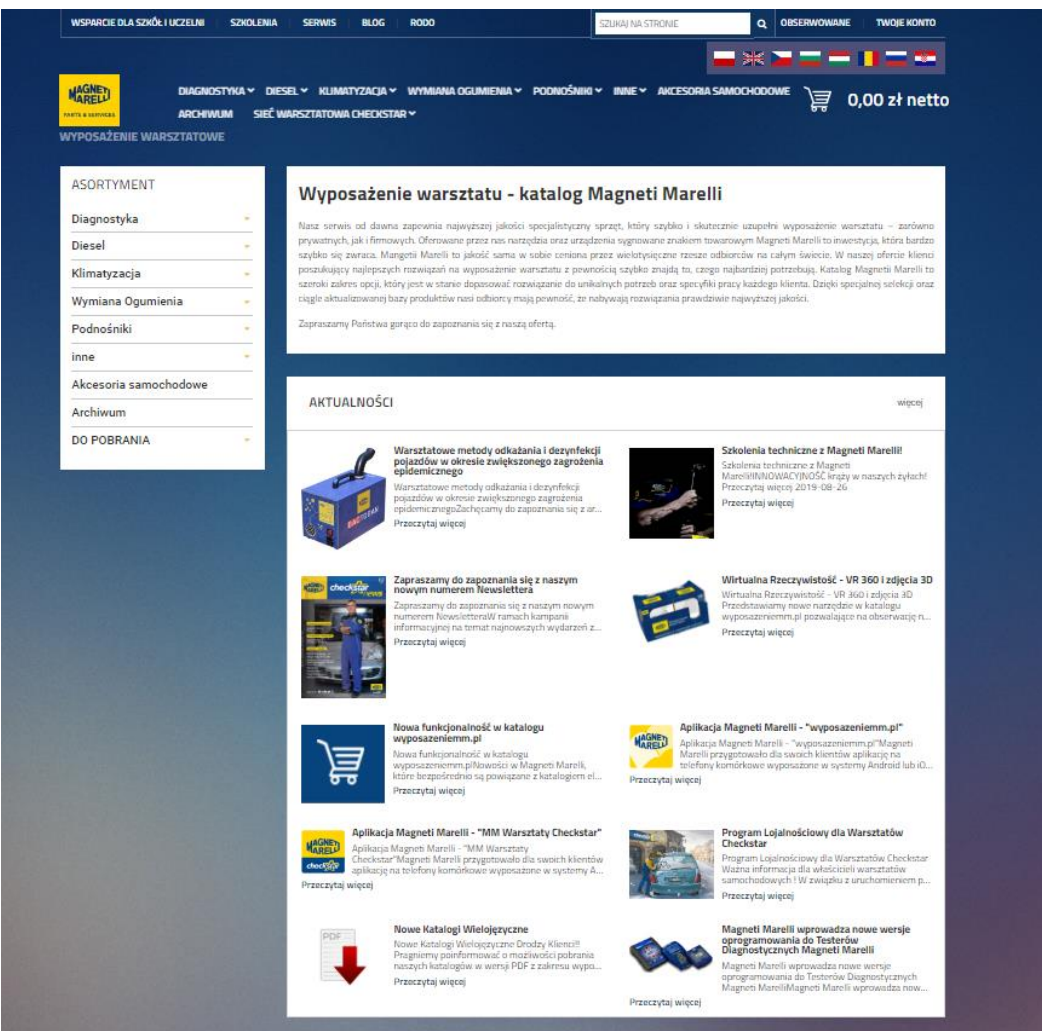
WSPARCIE DLA SZKÓŁ I UCZELNI SZKOLENIA SERWIS BLOG RODO

SZUKAJ NA STRONIE

OBSERWOWANE TWOJE KONTO

MAGNETI MARELLI PARTS & SERVICES

DIAGNOSTYKA DIESEL KLIMATYZACJA WYMIANA OGUMIENIA PODNOŚNIKI INNE AKCESORIA SAMOCHODOWE ARCHIWUM SIEĆ WARSZTATOWA CHECKSTAR

0,00 zł netto

WYPOSAŻENIE WARSZTATOWE

ASORTYMENT

Diagnostyka
Diesel
Klimatyzacja
Wymiana Ogumienia
Podnośniki
inne
Akcesoria samochodowe
Archiwum
DO POBRANIA

Wyposażenie warsztatu - katalog Magneti Marelli

Nasz serwis od dawna zapewnia najwyższej jakości specjalistyczny sprzęt, który szybko i skutecznie uzupełni wyposażenie warsztatu – zarówno prywatnych, jak i firmowych. Oferowane przez nas narzędzia oraz urządzenia sygnowane znakiem towarowym Magneti Marelli to inwestycja, która bardzo szybko się zwraca. Mangetii Marelli to jakość sama w sobie ceniona przez wielotysięczne rzesze odbiorców na całym świecie. W naszej ofercie klienci poszukujący najlepszych rozwiązań na wyposażenie warsztatu z pewnością szybko znajdą to, czego najbardziej potrzebują. Katalog Magnetii Marelli to szeroki zakres opcji, który jest w stanie dopasować rozwiązanie do unikalnych potrzeb oraz specyfiki pracy każdego klienta. Dzięki specjalnej selekcji oraz ciągle aktualizowanej bazy produktów nasi odbiorcy mają pewność, że nabywają rozwiązania prawdziwie najwyższej jakości.

Zapraszamy Państwa gorąco do zapoznania się z naszą ofertą.

AKTUALNOŚCI

więcej

Warsztatowe metody odkażania i dezynfekcji pojazdów w okresie zwiększonego zagrożenia epidemicznego
Warsztatowe metody odkażania i dezynfekcji pojazdów w okresie zwiększonego zagrożenia epidemicznegoZachęcamy do zapoznania się z ar...
Przeczytaj więcej

Szkolenia techniczne z Magneti Marelli!
Szkolenia techniczne z Magneti MarelliINNOWACYJNOŚĆ krąży w naszych żyłach! Przeczytaj więcej 2019-08-26
Przeczytaj więcej

Zapraszamy do zapoznania się z naszym nowym numerem Newslettera
Zapraszamy do zapoznania się z naszym nowym numerem NewsletteraW ramach kampanii informacyjnej na temat najnowszych wydarzeń z...
Przeczytaj więcej

Wirtualna Rzeczywistość - VR 360 i zdjęcia 3D
Wirtualna Rzeczywistość - VR 360 i zdjęcia 3D Przedstawiamy nowe narzędzie w katalogu wyposazeniemm.pl pozwalające na obserwację n...
Przeczytaj więcej

Nowa funkcjonalność w katalogu wyposazeniemm.pl
Nowa funkcjonalność w katalogu wyposazeniemm.plNowości w Magneti Marelli, które bezpośrednio są powiązane z katalogiem el...
Przeczytaj więcej

Aplikacja Magneti Marelli - "wyposazeniemm.pl"
Aplikacja Magneti Marelli - "wyposazeniemm.pl"Magneti Marelli przygotowało dla swoich klientów aplikację na telefony komórkowe wyposażone w systemy Android lub iO...
Przeczytaj więcej

Aplikacja Magneti Marelli - "MM Warsztaty Checkstar"
Aplikacja Magneti Marelli - "MM Warsztaty Checkstar"Magneti Marelli przygotowało dla swoich klientów aplikację na telefony komórkowe wyposażone w systemy A...
Przeczytaj więcej

Program Lojalnościowy dla Warsztatów Checkstar
Program Lojalnościowy dla Warsztatów Checkstar Ważna informacja dla właścicieli warsztatów samochodowych ! W związku z uruchomieniem p...
Przeczytaj więcej

Nowe Katalogi Wielojęzyczne
Nowe Katalogi Wielojęzyczne Drodzy Klienci!! Pragniemy poinformować o możliwości pobrania naszych katalogów w wersji PDF z zakresu wypo...
Przeczytaj więcej

Magneti Marelli wprowadza nowe wersje oprogramowania do Testerów Diagnostycznych Magneti Marelli
Magneti Marelli wprowadza nowe wersje oprogramowania do Testerów Diagnostycznych Magneti MarelliMagneti Marelli wprowadza now...
Przeczytaj więcej